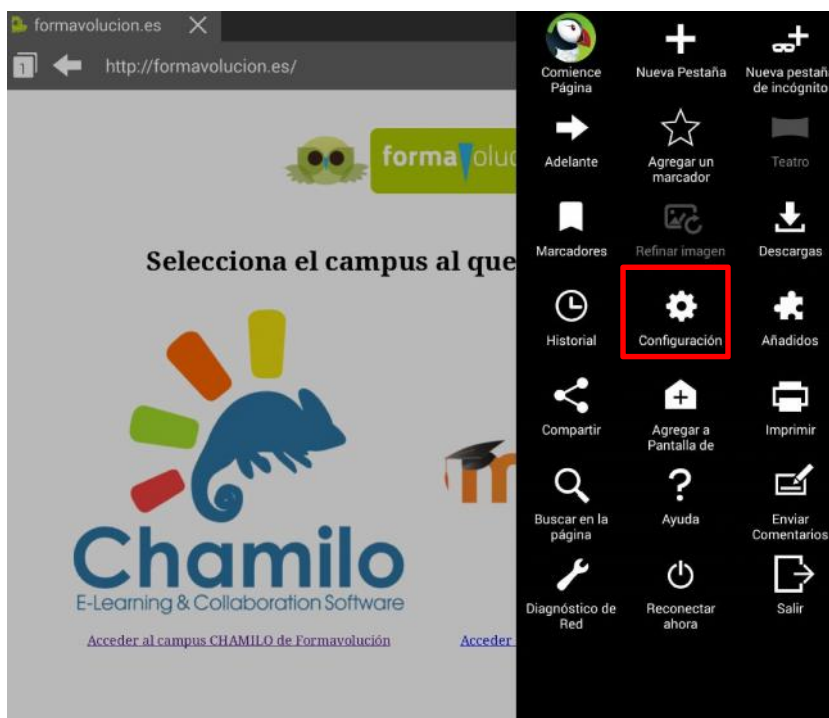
formavolucion.es

http://formavolucion.es/

formavoluc

Selecciona el campus al que

Chamilo
E-Learning & Collaboration Software

Acceder al campus CHAMILO de Formavolución

Acceder

Comience Página

Nueva Pestaña

Nueva pestañ de incógnito

Adelante

Agregar un marcador

Teatro

Marcadores

Refinar imagen

Descargas

Historial

Configuración

Añadidos

Compartir

Agregar a Pantalla de

Imprimir

Buscar en la página

Ayuda

Enviar Comentarios

Diagnóstico de Red

Reconectar ahora

Salir